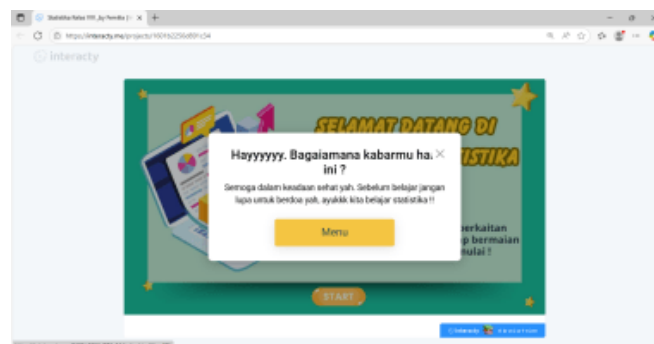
Statistika Kelas VIII_by Femilia | ×

https://interacty.me/projects/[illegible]

Interacty

SELAMAT DATANG DI

STATISTIKA

Hayyyyyy. Bagaiamana kabarmu hari ini ?

Semoga dalam keadaan sehat yah. Sebelum belajar jangan lupa untuk berdoa yah, ayukkk kita belajar statistika !!

Menu

berkaitan

p bermaian

mulai !

START

Interacty EDUCATION